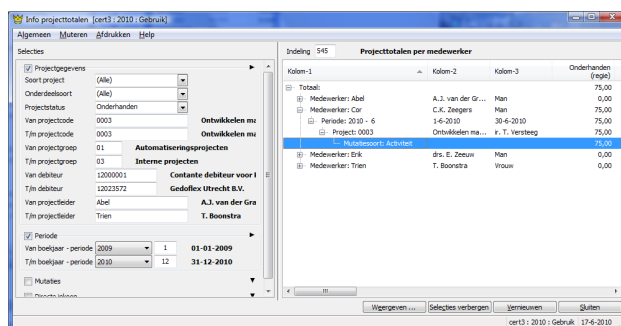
Info projecttotalen [cert3 : 2010 : Gebruik]

Algemeen Muteren Afdrukken Help

Selecties

Projectgegevens

Soort project (Alle)
Onderdeelsoort (Alle)
Projectstatus Onderhanden
Van projectcode 0003 Ontwikkelen ma
T/m projectcode 0003 Ontwikkelen ma
Van projectgroep 01 Automatiseringsprojecten
T/m projectgroep 03 Interne projecten
Van debiteur 12000001 Contante debiteur voor I
T/m debiteur 12023572 Gedoflex Utrecht B.V.
Van projectleider Abel A.J. van der Gra
T/m projectleider Trien T. Boonstra

Periode
Van boekjaar - periode 2009 1 01-01-2009
T/m boekjaar - periode 2010 12 31-12-2010

Mutaties

Directe inkoop

Indeling 545 Projecttotalen per medewerker

| Kolom-1 | Kolom-2 | Kolom-3 | Onderhanden (regie) |
|---|---|---|---|
| Totaal: | | | 75,00 |
| Medewerker: Abel | A.J. van der Gr... | Man | 0,00 |
| Medewerker: Cor | C.K. Zeegers | Man | 75,00 |
| Periode: 2010 - 6 | 1-6-2010 | 30-6-2010 | 75,00 |
| Project: 0003 | Ontwikkelen ma... | ir. T. Versteeg | 75,00 |
| Mutatiesoort: Activiteit | | | 75,00 |
| Medewerker: Erik | drs. E. Zeeuw | Man | 0,00 |
| Medewerker: Trien | T. Boonstra | Vrouw | 0,00 |

Weergeven ... Selecties verbergen Vernieuwen Sluiten

cert3 : 2010 : Gebruik 17-6-2010